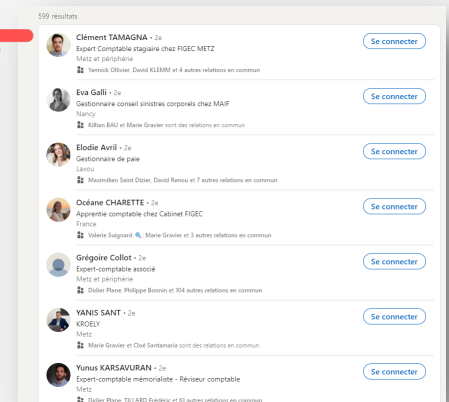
599 résultats

Clément TAMAGNA • 2e
Expert Comptable stagiaire chez FIGEC METZ
Metz et périphérie
Yannick Ollivier, David KLEMM et 4 autres relations en commun
Se connecter

Eva Galli • 2e
Gestionnaire conseil sinistres corporels chez MAIF
Nancy
Killian BAU et Marie Gravier sont des relations en commun
Se connecter

Elodie Avril • 2e
Gestionnaire de paie
Laxou
Maximilien Saint Dizier, David Renou et 7 autres relations en commun
Se connecter

Océane CHARETTE • 2e
Apprentie comptable chez Cabinet FIGEC
France
Valerie Suignard, Marie Gravier et 3 autres relations en commun
Se connecter

Grégoire Collot • 2e
Expert-comptable associé
Metz et périphérie
Didier Plane, Philippe Bonnin et 104 autres relations en commun
Se connecter

YANIS SANT • 2e
KROELY
Metz
Marie Gravier et Cloé Santamaria sont des relations en commun
Se connecter

Yunus KARSAVURAN • 2e
Expert-comptable mémorialiste - Réviseur comptable
Metz
Didier Plane, TILLARD Frédéric et 63 autres relations en commun
Se connecter